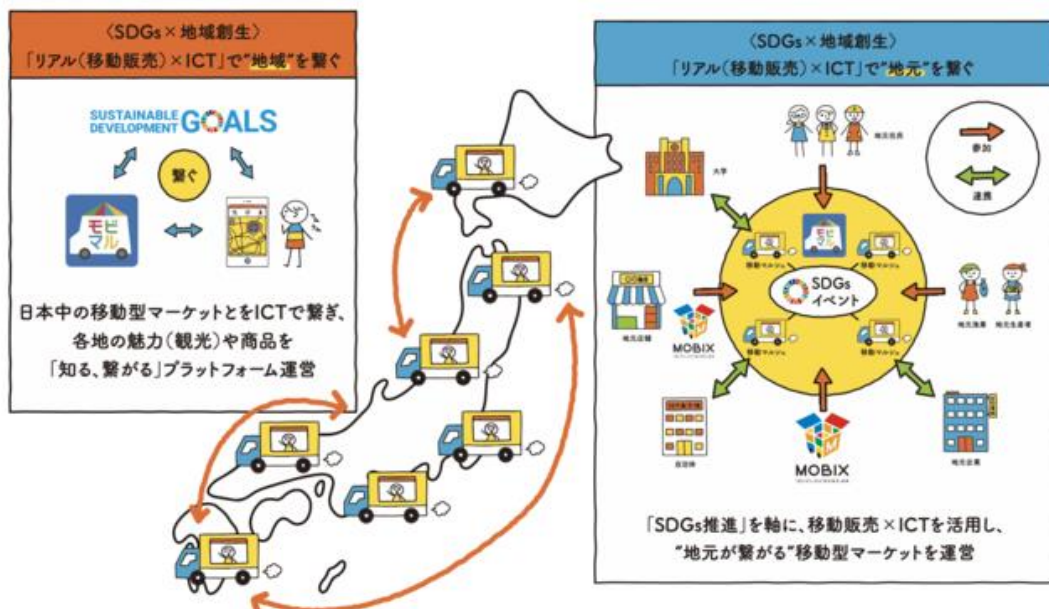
〈SDGs × 地域創生〉
「リアル(移動販売)× ICT」で"地域"を繋ぐ

SUSTAINABLE DEVELOPMENT GOALS

繋ぐ

モビマル

日本中の移動型マーケットとをICTで繋ぎ、各地の魅力(観光)や商品を「知る、繋がる」プラットフォーム運営

〈SDGs × 地域創生〉
「リアル(移動販売)× ICT」で"地元"を繋ぐ

地元住民

参加

連携

大学

モビマル

移動マルシェ

移動マルシェ

SDGs イベント

地元店舗

MOBIX

移動マルシェ

移動マルシェ

地元漁業

地元生産者

自治体

MOBIX

地元企業

「SDGs推進」を軸に、移動販売 × ICTを活用し、"地元が繋がる"移動型マーケットを運営